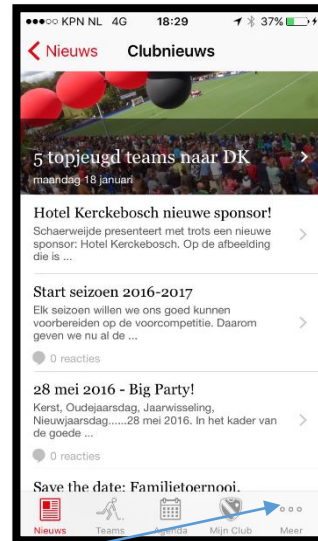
●●●○○ KPN NL 4G 18:29 37%

Nieuws Clubnieuws

5 topjeugd teams naar DK
maandag 18 januari

Hotel Kerckebosch nieuwe sponsor!
Schaerweijde presenteert met trots een nieuwe sponsor: Hotel Kerckebosch. Op de afbeelding die is ...

Start seizoen 2016-2017
Elk seizoen willen we ons goed kunnen voorbereiden op de voorcompetitie. Daarom geven we nu al de ...
0 reacties

28 mei 2016 - Big Party!
Kerst, Oudejaarsdag, Jaarwisseling, Nieuwjaarsdag......28 mei 2016. In het kader van de goede ...
0 reacties

Save the date: Familietoernooi.

Nieuws Teams Agenda Mijn Club Meer